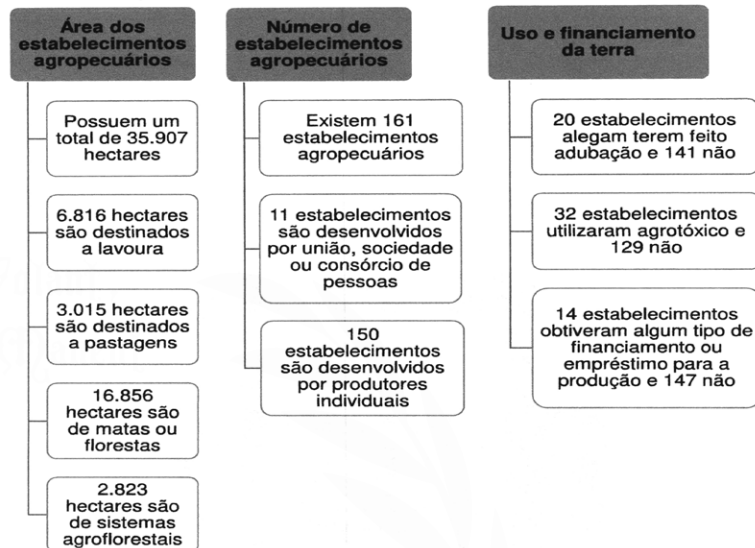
Área dos estabelecimentos agropecuários

Possuem um total de 35.907 hectares

6.816 hectares são destinados a lavoura

3.015 hectares são destinados a pastagens

16.856 hectares são de matas ou florestas

2.823 hectares são de sistemas agroflorestais

Número de estabelecimentos agropecuários

Existem 161 estabelecimentos agropecuários

11 estabelecimentos são desenvolvidos por união, sociedade ou consórcio de pessoas

150 estabelecimentos são desenvolvidos por produtores individuais

Uso e financiamento da terra

20 estabelecimentos alegam terem feito adubação e 141 não

32 estabelecimentos utilizaram agrotóxico e 129 não

14 estabelecimentos obtiveram algum tipo de financiamento ou empréstimo para a produção e 147 não